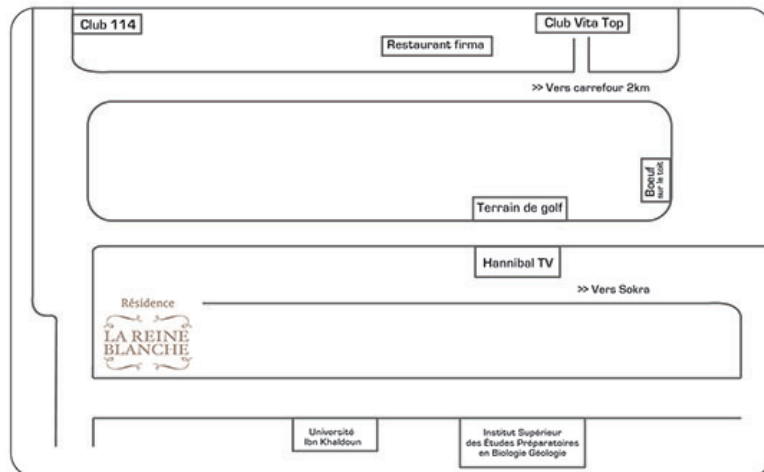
Club 114

Club Vita Top

Restaurant firma

>> Vers carrefour 2km

Boeuf sur le toit

Terrain de golf

Hannibal TV

>> Vers Sokra

Résidence
LA REINE BLANCHE

Université Ibn Khaldoun

Institut Supérieur des Études Préparatoires en Biologie Géologie